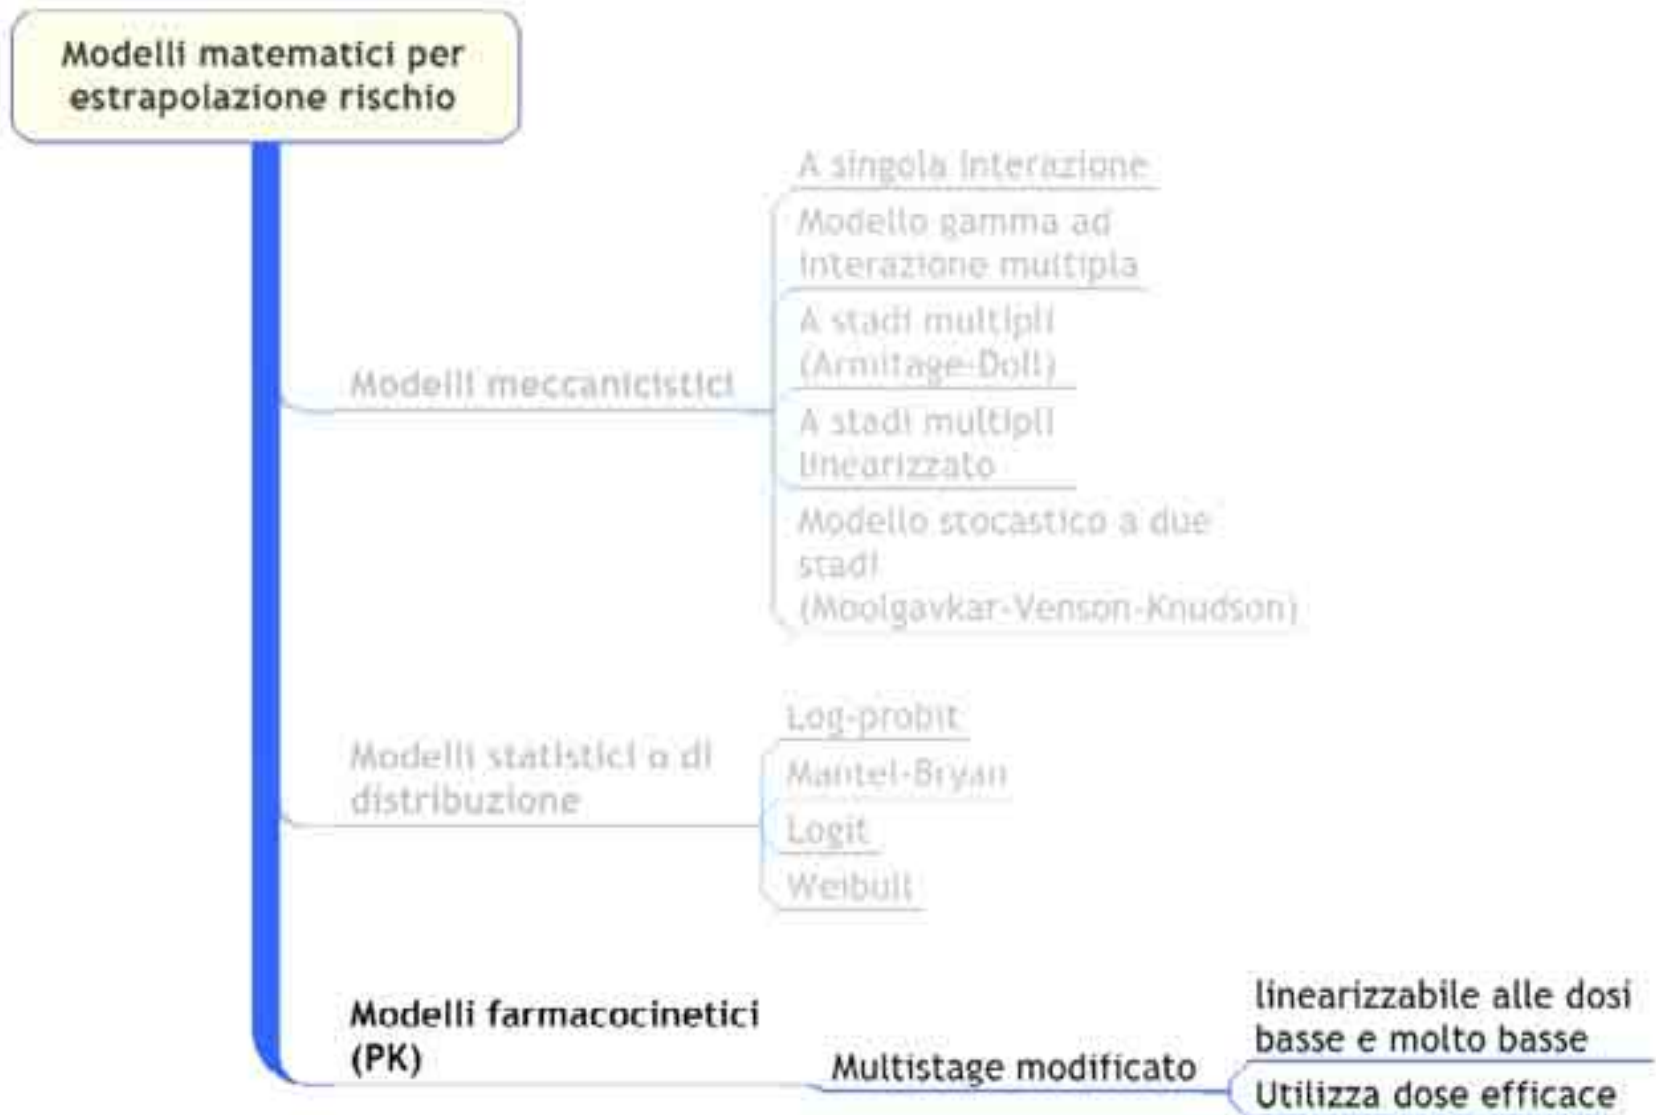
Modelli matematici per estrapolazione rischio

Modelli meccanicistici

A singola interazione

Modello gamma ad interazione multipla

A stadi multipli (Armitage-Doll)

A stadi multipli linearizzato

Modello stocastico a due stadi (Moolgavkar-Venson-Knudson)

Modelli statistici o di distribuzione

Log-probit

Mantel-Bryan

Logit

Weibull

Modelli farmacocinetici (PK)

Multistage modificato

linearizzabile alle dosi basse e molto basse

Utilizza dose efficace